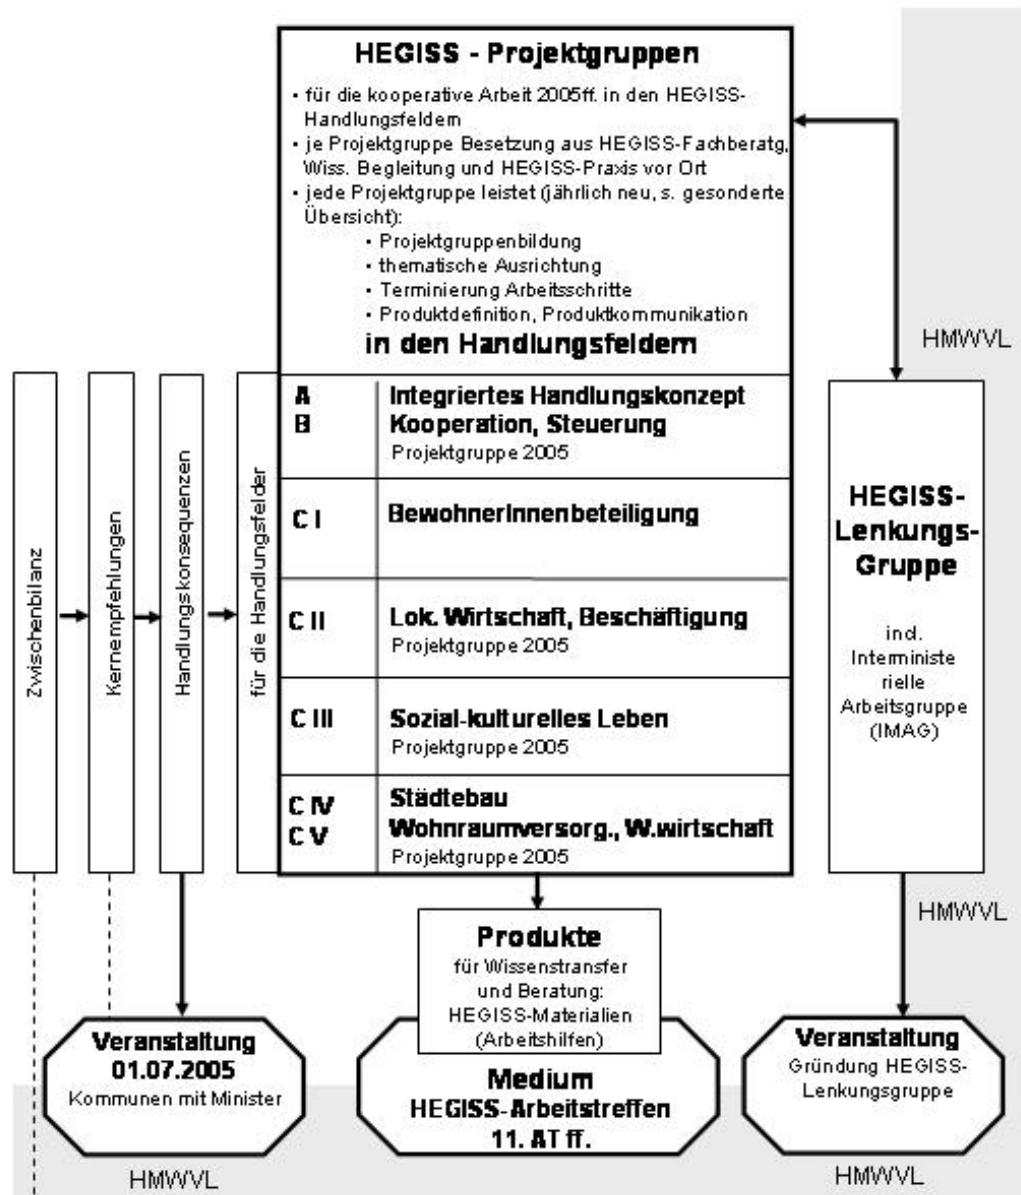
HEGISS - Projektgruppen

• für die kooperative Arbeit 2005ff. in den HEGISS-Handlungsfeldern
• je Projektgruppe Besetzung aus HEGISS-Fachberatg, Wiss. Begleitung und HEGISS-Praxis vor Ort
• jede Projektgruppe leistet (jährlich neu, s. gesonderte Übersicht):
• Projektgruppenbildung
• thematische Ausrichtung
• Terminierung Arbeitsschritte
• Produktdefinition, Produktkommunikation

in den Handlungsfeldern

| | |
|---|---|
| A<br>B | Integriertes Handlungskonzept<br>Kooperation, Steuerung<br>Projektgruppe 2005 |
| C I | BewohnerInnenbeteiligung |
| C II | Lok. Wirtschaft, Beschäftigung<br>Projektgruppe 2005 |
| C III | Sozial-kulturelles Leben<br>Projektgruppe 2005 |
| C IV<br>C V | Städtebau<br>Wohnraumversorg., W.wirtschaft<br>Projektgruppe 2005 |

Zwischenbilanz

Kernempfehlungen

Handlungskonsequenzen

für die Handlungsfelder

HMWVL

HEGISS-Lenkungs-Gruppe

incl. Interministerielle Arbeitsgruppe (IMAG)

HMWVL

Produkte
für Wissenstransfer und Beratung: HEGISS-Materialien (Arbeitshilfen)

Veranstaltung
01.07.2005
Kommunen mit Minister

Medium
HEGISS-Arbeitstreffen
11. AT ff.

Veranstaltung
Gründung HEGISS-Lenkungsgruppe

HMWVL

HMWVL